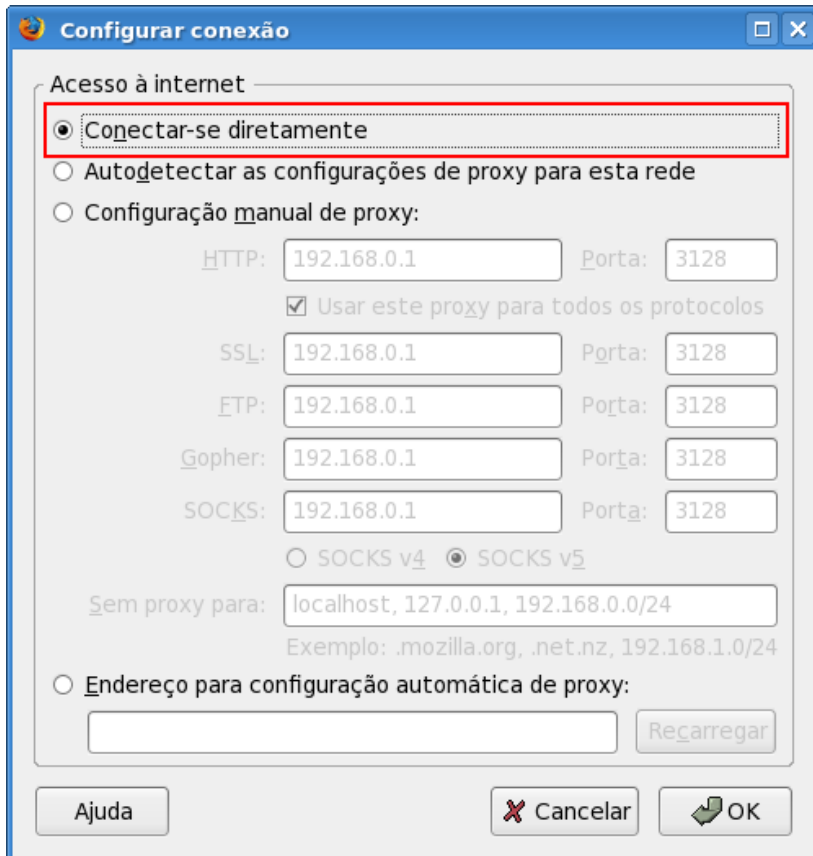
Configurar conexão

Acesso à internet

Conectar-se diretamente

Autodetectar as configurações de proxy para esta rede

Configuração manual de proxy:

HTTP: 192.168.0.1 Porta: 3128

Usar este proxy para todos os protocolos

SSL: 192.168.0.1 Porta: 3128

FTP: 192.168.0.1 Porta: 3128

Gopher: 192.168.0.1 Porta: 3128

SOCKS: 192.168.0.1 Porta: 3128

SOCKS v4 SOCKS v5

Sem proxy para: localhost, 127.0.0.1, 192.168.0.0/24

Exemplo: .mozilla.org, .net.nz, 192.168.1.0/24

Endereço para configuração automática de proxy:

Recarregar

Ajuda

Cancelar

OK